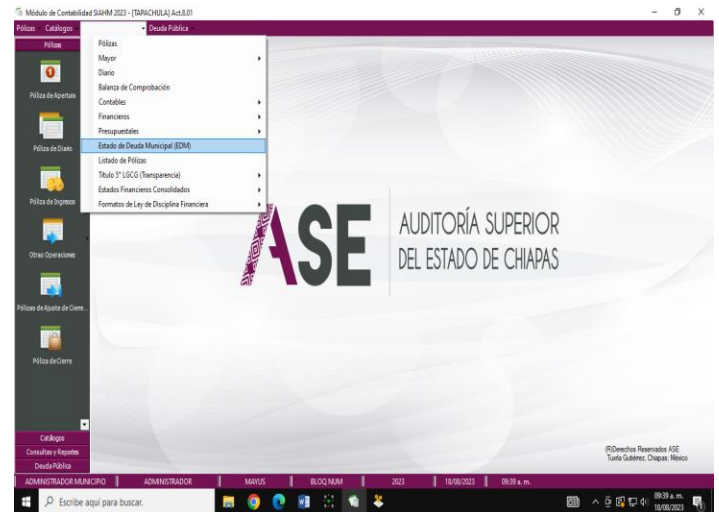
Módulo de Contabilidad SIAHM 2023 - [TAPACHULA] Act.8.01

Pólizas Catálogos Deuda Pública

Pólizas

Póliza de Apertura

Póliza de Diario

Póliza de Ingresos

Otras Operaciones

Pólizas de Ajuste de Cierre...

Póliza de Cierre

Pólizas
Mayor
Diario
Balanza de Comprobación
Contables
Financieros
Presupuestales
Estado de Deuda Municipal (EDM)
Listado de Pólizas
Título 5° LGCG (Transparencia)
Estados Financieros Consolidados
Formatos de Ley de Disciplina Financiera

ASE AUDITORÍA SUPERIOR DEL ESTADO DE CHIAPAS

Catálogos
Consultas y Reportes
Deuda Pública

(R)Derechos Reservados ASE
Tuxtla Gutiérrez, Chiapas; México

| ADMINISTRADOR MUNICIPIO | ADMINISTRADOR | MAYUS | BLOQ NUM | 2023 | 18/08/2023 | 09:39 a. m. |

Escribe aquí para buscar.

09:39 a. m.
18/08/2023